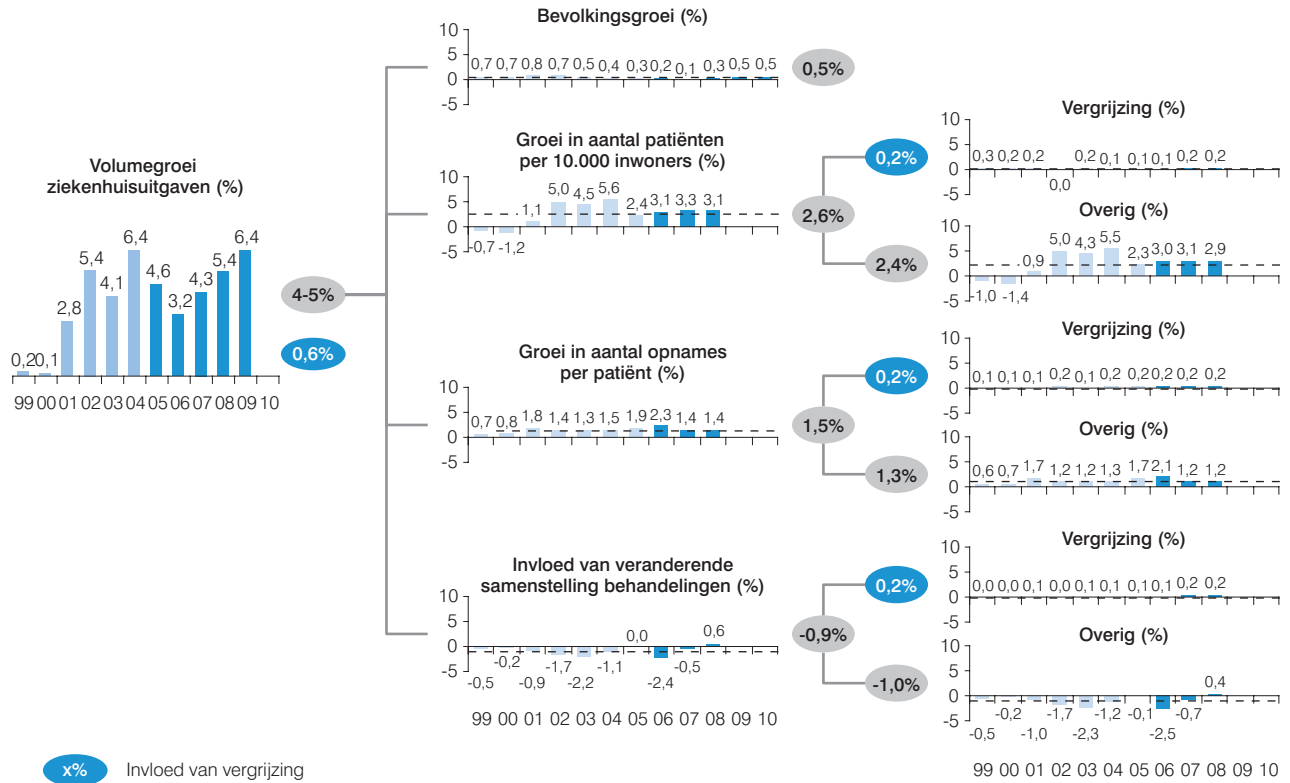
Volumegroei ziekenhuisuitgaven (%)

0,2 0,1 2,8 5,4 4,1 6,4 4,6 3,2 4,3 5,4 6,4

99 00 01 02 03 04 05 06 07 08 09 10

4-5%

0,6%

Bevolkingsgroei (%)

10 5 0 -5

0,7 0,7 0,8 0,7 0,5 0,4 0,3 0,2 0,1 0,3 0,5 0,5

0,5%

Groei in aantal patiënten per 10.000 inwoners (%)

10 5 0 -5

-0,7 -1,2 1,1 5,0 4,5 5,6 2,4 3,1 3,3 3,1

2,6%

0,2%

2,4%

Vergrijzing (%)

10 5 0 -5

0,3 0,2 0,2 0,0 0,2 0,1 0,1 0,1 0,2 0,2

Overig (%)

10 5 0 -5

-1,0 -1,4 0,9 5,0 4,3 5,5 2,3 3,0 3,1 2,9

Groei in aantal opnames per patiënt (%)

10 5 0 -5

0,7 0,8 1,8 1,4 1,3 1,5 1,9 2,3 1,4 1,4

1,5%

0,2%

1,3%

Vergrijzing (%)

10 5 0 -5

0,1 0,1 0,1 0,2 0,1 0,2 0,2 0,2 0,2 0,2

Overig (%)

10 5 0 -5

0,6 0,7 1,7 1,2 1,2 1,3 1,7 2,1 1,2 1,2

Invloed van veranderende samenstelling behandelingen (%)

10 5 0 -5

-0,5 -0,2 -0,9 -1,7 -2,2 -1,1 0,0 -2,4 -0,5 0,6

99 00 01 02 03 04 05 06 07 08 09 10

-0,9%

0,2%

-1,0%

Vergrijzing (%)

10 5 0 -5

0,0 0,0 0,1 0,0 0,0 0,1 0,1 0,1 0,2 0,2

Overig (%)

10 5 0 -5

-0,5 -0,2 -1,0 -1,7 -2,3 -1,2 -0,1 -2,5 -0,7 0,4

99 00 01 02 03 04 05 06 07 08 09 10

x% Invloed van vergrijzing